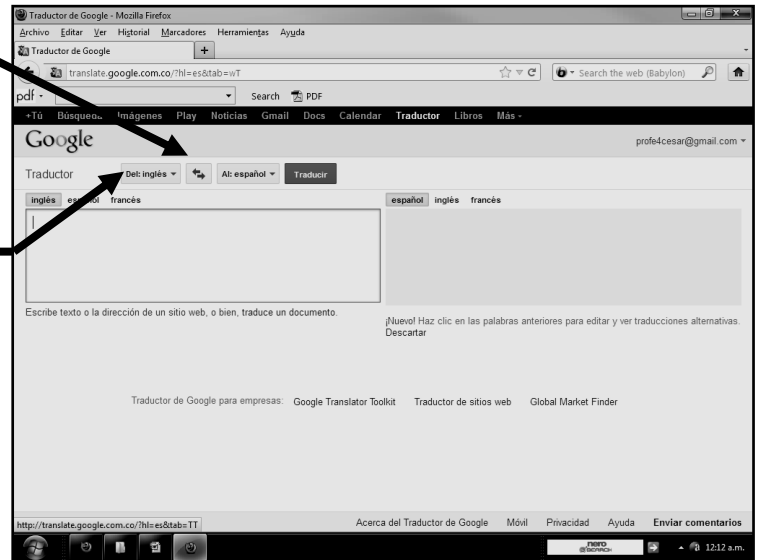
Traductor de Google - Mozilla Firefox

Archivo Editar Ver Historial Marcadores Herramientas Ayuda

Traductor de Google +

translate.google.com.co/?hl=es&tab=wT

Search the web (Babylon)

pdf Search PDF

+Tú Búsqueda Imágenes Play Noticias Gmail Docs Calendar Traductor Libros Más

Google

profe4cesar@gmail.com

Traductor Del: inglés Al: español Traducir

inglés español francés

español inglés francés

Escribe texto o la dirección de un sitio web, o bien, traduce un documento.

¡Nuevo! Haz clic en las palabras anteriores para editar y ver traducciones alternativas. Descartar

Traductor de Google para empresas: Google Translator Toolkit Traductor de sitios web Global Market Finder

http://translate.google.com.co/?hl=es&tab=TT

Acerca del Traductor de Google Móvil Privacidad Ayuda Enviar comentarios

nero SCAN

12:12 a.m.